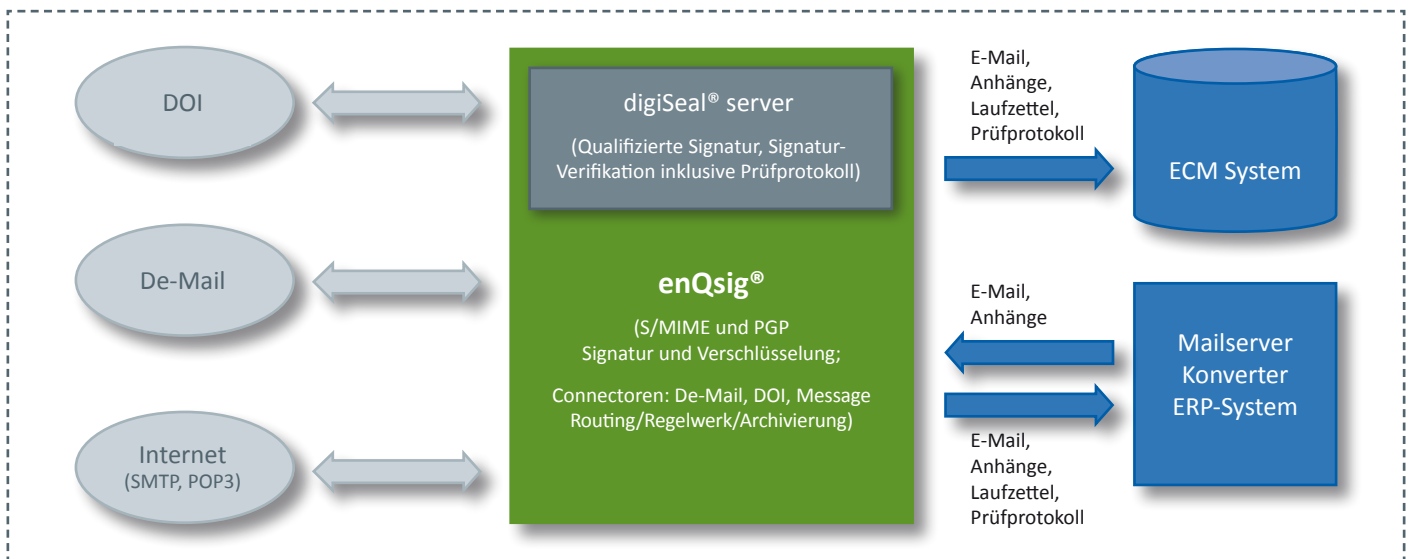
DOI

De-Mail

Internet
(SMTP, POP3)

digiSeal® server

(Qualifizierte Signatur, Signatur-Verifikation inklusive Prüfprotokoll)

enQsig®

(S/MIME und PGP
Signatur und Verschlüsselung;

Connectoren: De-Mail, DOI, Message Routing/Regelwerk/Archivierung)

E-Mail,
Anhänge,
Laufzettel,
Prüfprotokoll

ECM System

E-Mail,
Anhänge

Mailserver
Konverter
ERP-System

E-Mail,
Anhänge,
Laufzettel,
Prüfprotokoll